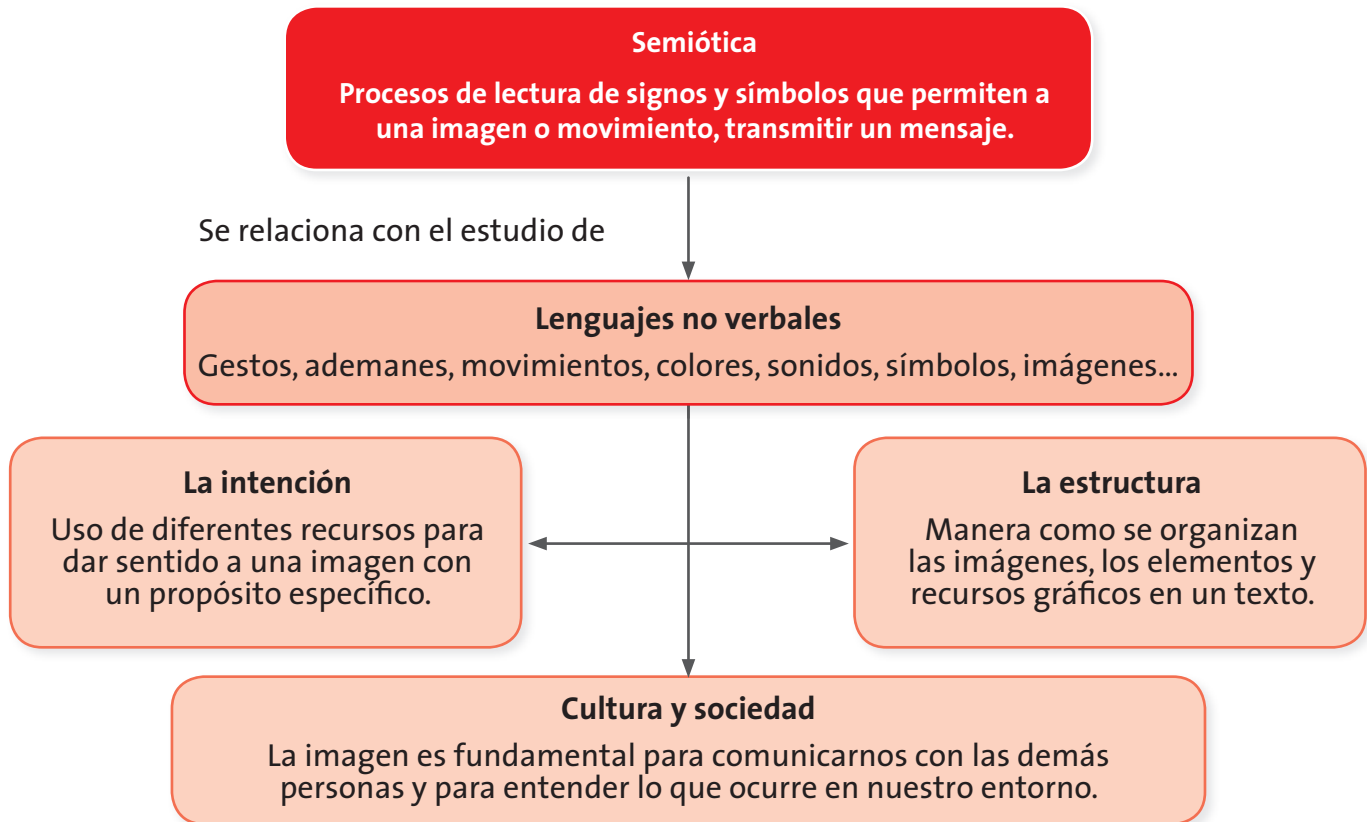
Semiótica

Procesos de lectura de signos y símbolos que permiten a una imagen o movimiento, transmitir un mensaje.

Se relaciona con el estudio de

Lenguajes no verbales

Gestos, ademanes, movimientos, colores, sonidos, símbolos, imágenes...

La intención

Uso de diferentes recursos para dar sentido a una imagen con un propósito específico.

La estructura

Manera como se organizan las imágenes, los elementos y recursos gráficos en un texto.

Cultura y sociedad

La imagen es fundamental para comunicarnos con las demás personas y para entender lo que ocurre en nuestro entorno.